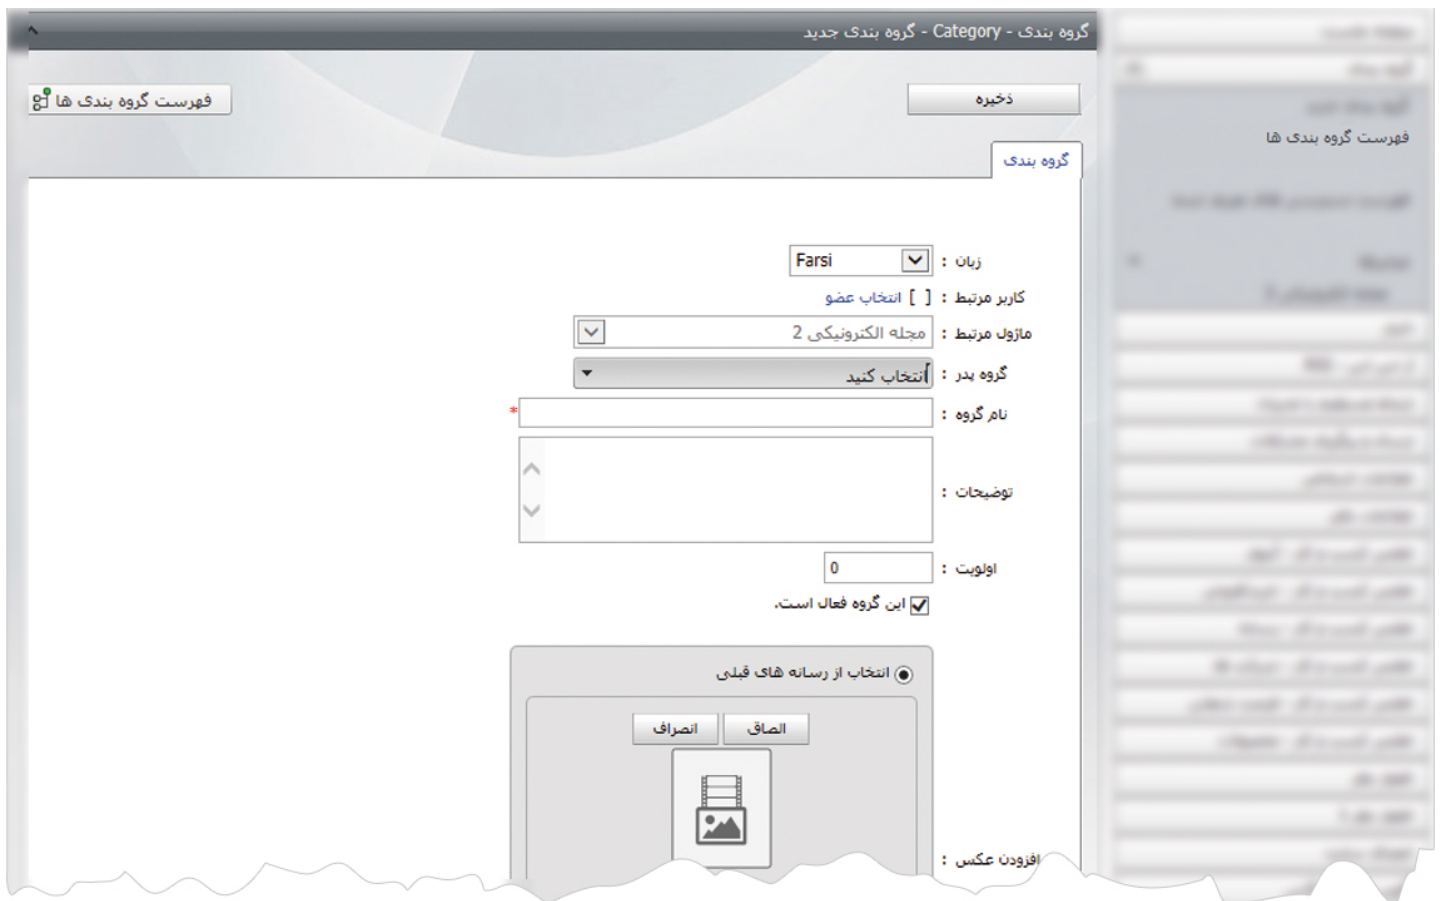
گروه بندی - Category - گروه بندی جدید

فهرست گروه بندی ها

ذخیره

فهرست گروه بندی ها

گروه بندی

زبان : Farsi

کاربر مرتبط : [ ] انتخاب عضو

ماژول مرتبط : مجله الکترونیکی 2

گروه پدر : انتخاب کنید

نام گروه : *

توضیحات :

اولویت : 0

این گروه فعال است.

انتخاب از رسانه های قبلی

الصاق انصراف

افزودن عکس :